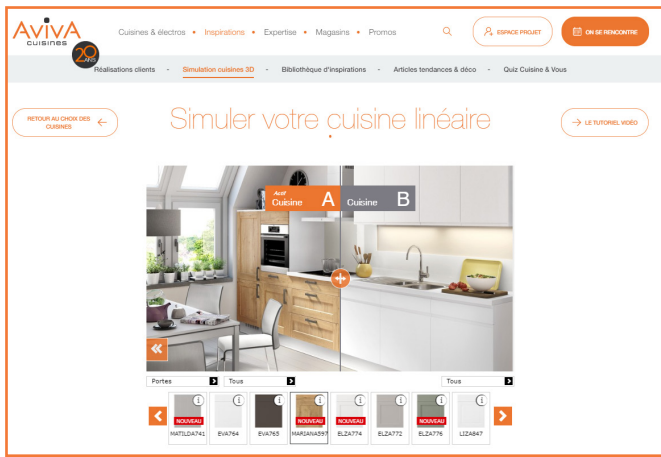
AVIVA cuisines 20 ans

Cuisines & électros • Inspirations • Expertise • Magasins • Promos

ESPACE PROJET

ON SE RENCONTRE

Réalisations clients - Simulation cuisines 3D - Bibliothèque d'inspirations - Articles tendances & déco - Quiz Cuisine & Vous

RETOUR AU CHOIX DES CUISINES

Simuler votre cuisine linéaire

LE TUTORIEL VIDÉO

Actif Cuisine A

Cuisine B

Portes

Tous

Tous

NOUVEAU MATILDA741

EVA764

EVA765

MARIANA597

NOUVEAU ELZA774

ELZA772

NOUVEAU ELZA776

LIZA847